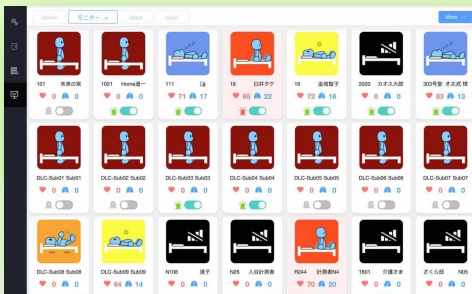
Home モニター chart chart More

101 未来の家
0 0

1021 Home遠一
0 0

111
71 17

18 臼井タケ
65 22

19 金城聡子
72 18

2020 カオス大師
0 0

300号室 オス武 様
83 13

DLC-Sub01 Sub01
0 0

DLC-Sub02 Sub02
0 0

DLC-Sub03 Sub03
0 0

DLC-Sub04 Sub04
0 0

DLC-Sub05 Sub05
0 0

DLC-Sub06 Sub06
0 0

DLC-Sub07 Sub07
0 0

DLC-Sub08 Sub08
0 0

DLC-Sub09 Sub09
64 14

N106 迷子
0 0

N26 入浴計測者
0 0

R244 計測者N4
70 20

T801 介護さま
0 0

さくら部
0 0